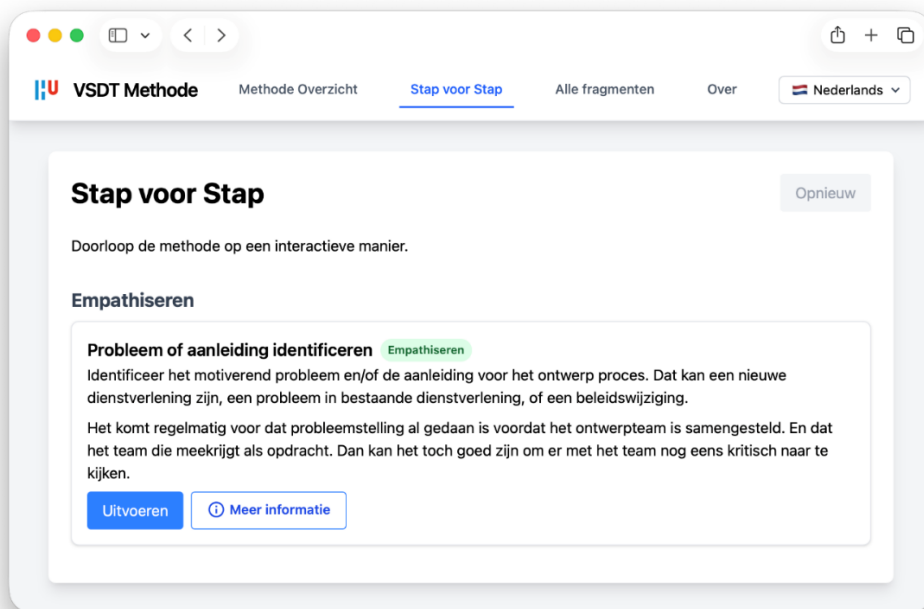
VSDT Methode

Methode Overzicht

Stap voor Stap

Alle fragmenten

Over

Nederlands

Stap voor Stap

Opnieuw

Doorloop de methode op een interactieve manier.

Empathiseren

Probleem of aanleiding identificeren Empathiseren

Identificeer het motiverend probleem en/of de aanleiding voor het ontwerp proces. Dat kan een nieuwe dienstverlening zijn, een probleem in bestaande dienstverlening, of een beleidswijziging.

Het komt regelmatig voor dat probleemstelling al gedaan is voordat het ontwerpteam is samengesteld. En dat het team die meekrijgt als opdracht. Dan kan het toch goed zijn om er met het team nog eens kritisch naar te kijken.

Uitvoeren

Meer informatie